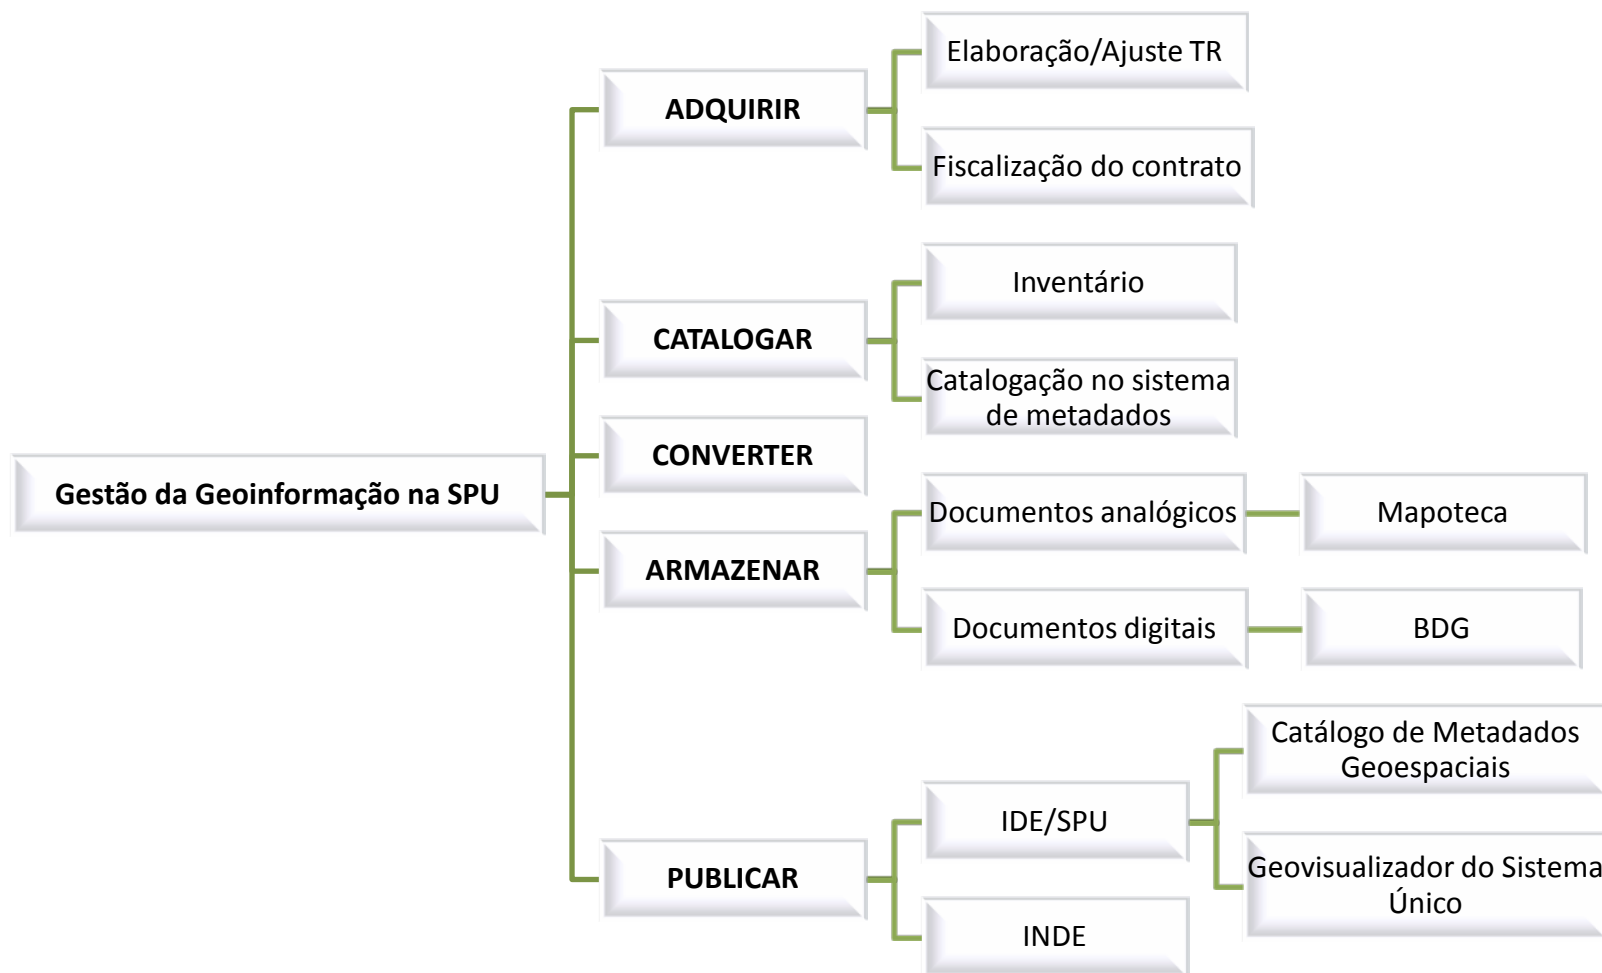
Gestão da Geoinformação na SPU

ADQUIRIR

Elaboração/Ajuste TR

Fiscalização do contrato

CATALOGAR

Inventário

Catalogação no sistema de metadados

CONVERTER

ARMAZENAR

Documentos analógicos

Mapoteca

Documentos digitais

BDG

PUBLICAR

IDE/SPU

Catálogo de Metadados Geoespaciais

Geovisualizador do Sistema Único

INDE